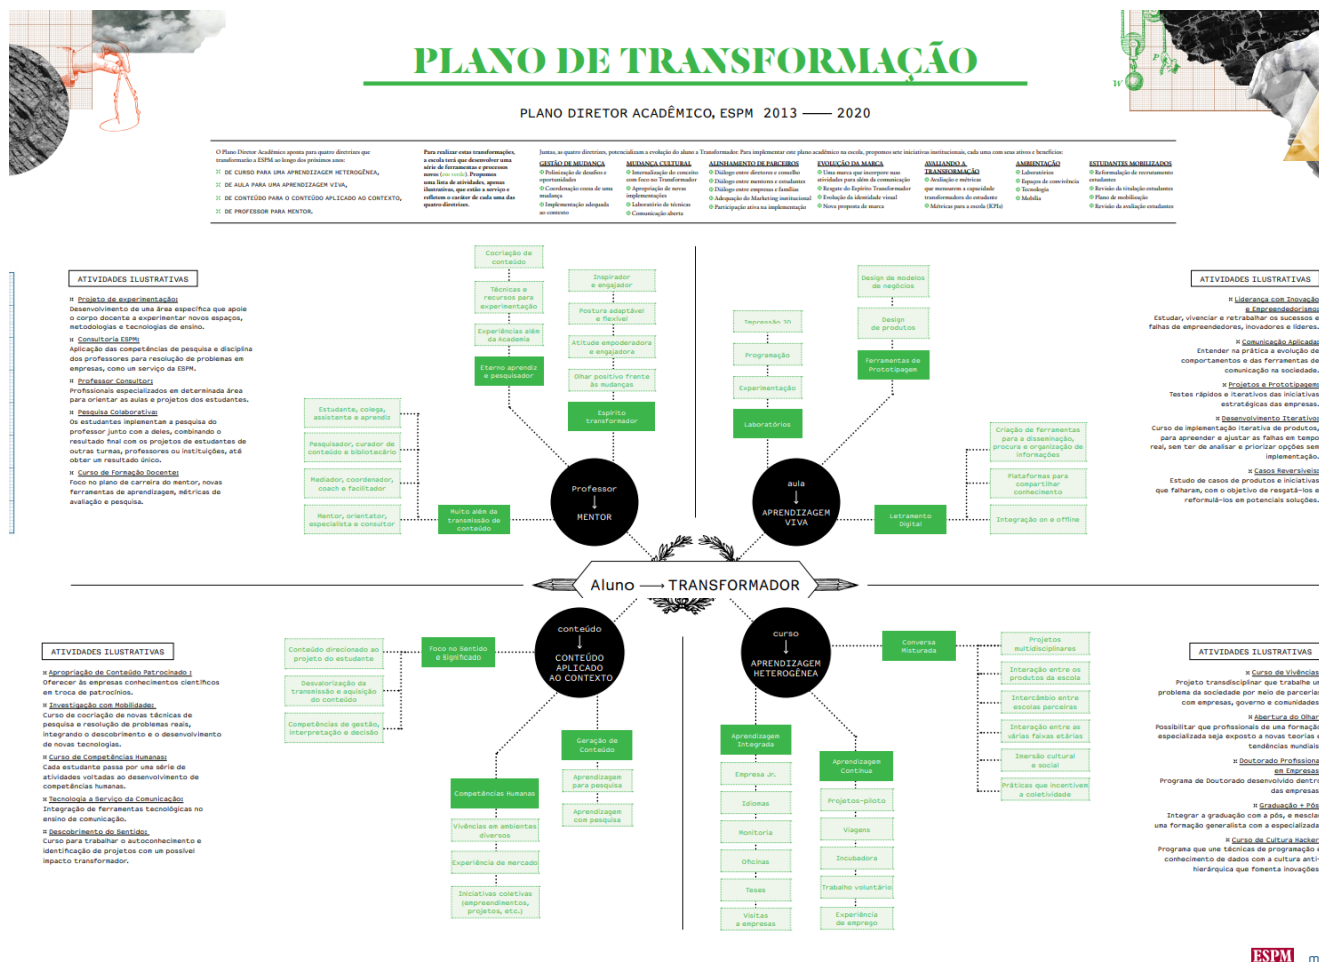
PLANO DE TRANSFORMAÇÃO

PLANO DIRETOR ACADÊMICO, ESPM 2013 —— 2020

O Plano Diretor Acadêmico aposta para quatro diretrizes que transformarão a ESPM ao longo dos próximos anos:

DE CURSO PARA UMA APRENDIZAGEM HETEROGÊNEA,
DE AULA PARA UMA APRENDIZAGEM VIVA,
DE CONTEÚDO PARA O CONTEÚDO APLICADO AO CONTEXTO,
DE PROFESSOR PARA MENTOR.

Para realizar estas transformações, a escola terá que desenvolver uma série de ferramentas e processos novos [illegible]. Propomos uma lista de atividades, apenas ilustrativas, que estão a serviço e refletem o caráter de cada uma das quatro diretrizes.

Juntas, as quatro diretrizes, potencializam a evolução do aluno a Transformador. Para implementar este plano acadêmico na escola, propomos sete iniciativas institucionais, cada uma com seus ativos e benefícios:

GESTÃO DE MUDANÇA
Polinização de desafios e oportunidades
Coordenação nesta de uma mudança
Implementação adequada ao contexto

MUDANÇA CULTURAL
Internalização do conceito com foco no Transformador
Apropriação de novas implementações
Laboratório de técnicas
Comunicação aberta

ALINHAMENTO DE PARCEIROS
Diálogo entre diretores e conselho
Diálogo entre mentores e estudantes
Diálogo entre empresas e famílias
Adequação do Marketing institucional
Participação ativa na implementação

EVOLUÇÃO DA MARCA
Uma marca que incorpore suas atividades para além da comunicação
Resgate do Espírito Transformador
Evolução da identidade visual
Nova proposta de marca

AVALIANDO A TRANSFORMAÇÃO
Avaliação e métricas que mensurem a capacidade transformadora do estudante
Métricas para a escola (KPIs)

AMBIENTAÇÃO
Laboratórios
Espaços de convivência
Tecnologia
Mobília

ESTUDANTES MOBILIZADOS
Reformulação do recrutamento estudantes
Revisão da titulação estudantes
Plano de mobilização
Revisão da avaliação estudantes

ATIVIDADES ILUSTRATIVAS

Projeto de experimentação:
Desenvolvimento de uma área específica que apoie o corpo docente a experimentar novos espaços, metodologias e tecnologias de ensino.

Consultoria ESPM:
Aplicação das competências de pesquisa e disciplina dos professores para resolução de problemas em empresas, como um serviço da ESPM.

Professor Consultor:
Profissionais especializados em determinada área para orientar as aulas e projetos dos estudantes.

Pesquisa Colaborativa:
Os estudantes implementam a pesquisa do professor junto com a deles, combinando o resultado final com os projetos de estudantes de outras turmas, professores ou instituições, até obter um resultado único.

Curso de Formação Docente:
Foco no plano de carreira do mentor, novas ferramentas de aprendizagem, métricas de avaliação e pesquisa.

Cocriação de conteúdo
Técnicas e recursos para experimentação
Experiências além da Academia
Eterno aprendiz e pesquisador
Inspirador e engajador
Postura adaptável e flexível
Atitude empoderadora e engajadora
Olhar positivo frente às mudanças
Espírito transformador
Estudante, colega, assistente e aprendiz
Pesquisador, curador de conteúdo e bibliotecário
Mediador, coordenador, coach e facilitador
Mentor, orientador, especialista e consultor
Muito além da transmissão de conteúdo

Professor
MENTOR

Design de modelos de negócios
Design de produtos
Ferramentas de Prototipagem
Impressão 3D
Programação
Experimentação
Laboratórios
Criação de ferramentas para a disseminação, procura e organização de informações
Plataformas para compartilhar conhecimento
Integração on e offline
Letramento Digital

aula
APRENDIZAGEM VIVA

ATIVIDADES ILUSTRATIVAS

Liderança com Inovação e Empreendedorismo
Estudar, vivenciar e retrabalhar os sucessos e falhas de empreendedores, inovadores e líderes.

Comunicação Aplicada
Entender na prática a evolução de comportamentos e das ferramentas de comunicação na sociedade.

Projetos e Prototipagem
Testes rápidos e iterativos das iniciativas estratégicas das empresas.

Desenvolvimento Iterativo
Curso de implementação iterativa de produtos, para aprender e ajustar as falhas em tempo real, sem ter de analisar e priorizar opções sem implementação.

Casos Reversíveis
Estudo de casos de produtos e iniciativas que falharam, com o objetivo de resgatá-los e reformulá-los em potenciais soluções.

Aluno ⟶ TRANSFORMADOR

ATIVIDADES ILUSTRATIVAS

Apropriação de Conteúdo Patrocinado:
Oferecer às empresas conhecimentos científicos em troca de patrocínios.

Investigação com Mobilidade:
Curso de cocriação de novas técnicas de pesquisa e resolução de problemas reais, integrando o descobrimento e o desenvolvimento de novas tecnologias.

Curso de Competências Humanas:
Cada estudante passa por uma série de atividades voltadas ao desenvolvimento de competências humanas.

Tecnologia a Serviço da Comunicação:
Integração de ferramentas tecnológicas no ensino de comunicação.

Descobrimento do Sentido:
Curso para trabalhar o autoconhecimento e identificação de projetos com um possível impacto transformador.

Conteúdo direcionado ao projeto do estudante
Desvalorização da transmissão e aquisição do conteúdo
Competências de gestão, interpretação e decisão
Foco no Sentido e Significado

conteúdo
CONTEÚDO APLICADO AO CONTEXTO

Geração de Conteúdo
Aprendizagem para pesquisa
Aprendizagem com pesquisa
Competências Humanas
Vivências em ambientes diversos
Experiência de mercado
Iniciativas coletivas (empreendimentos, projetos, etc.)

curso
APRENDIZAGEM HETEROGÊNEA

Conversa Misturada
Projetos multidisciplinares
Interação entre os produtos da escola
Intercâmbio entre escolas parceiras
Interação entre as várias faixas etárias
Inserção cultural e social
Práticas que incentivem a coletividade
Aprendizagem Integrada
Empresa Jr.
Idiomas
Monitoria
Oficinas
Teses
Visitas a empresas
Aprendizagem Contínua
Projetos-piloto
Viagens
Incubadora
Trabalho voluntário
Experiência de emprego

ATIVIDADES ILUSTRATIVAS

Curso de Vivências
Projeto transdisciplinar que trabalhe u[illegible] problema da sociedade por meio de parceria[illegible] com empresas, governo e comunidades

Abertura do Olhar
Possibilitar que profissionais de uma formaçã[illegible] especializada seja exposto a novas teorias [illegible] tendências mundiais

Doutorado Profissiona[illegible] em Empresas
Programa de Doutorado desenvolvido dentr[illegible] das empresas

Graduação + Pós
Integrar a graduação com a pós, e mescla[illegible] uma formação generalista com a especializada

Curso de Cultura Hacker
Programa que une técnicas de programaçã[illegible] conhecimento de dados com a cultura anti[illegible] hierárquica que fomenta inovações

ESPM